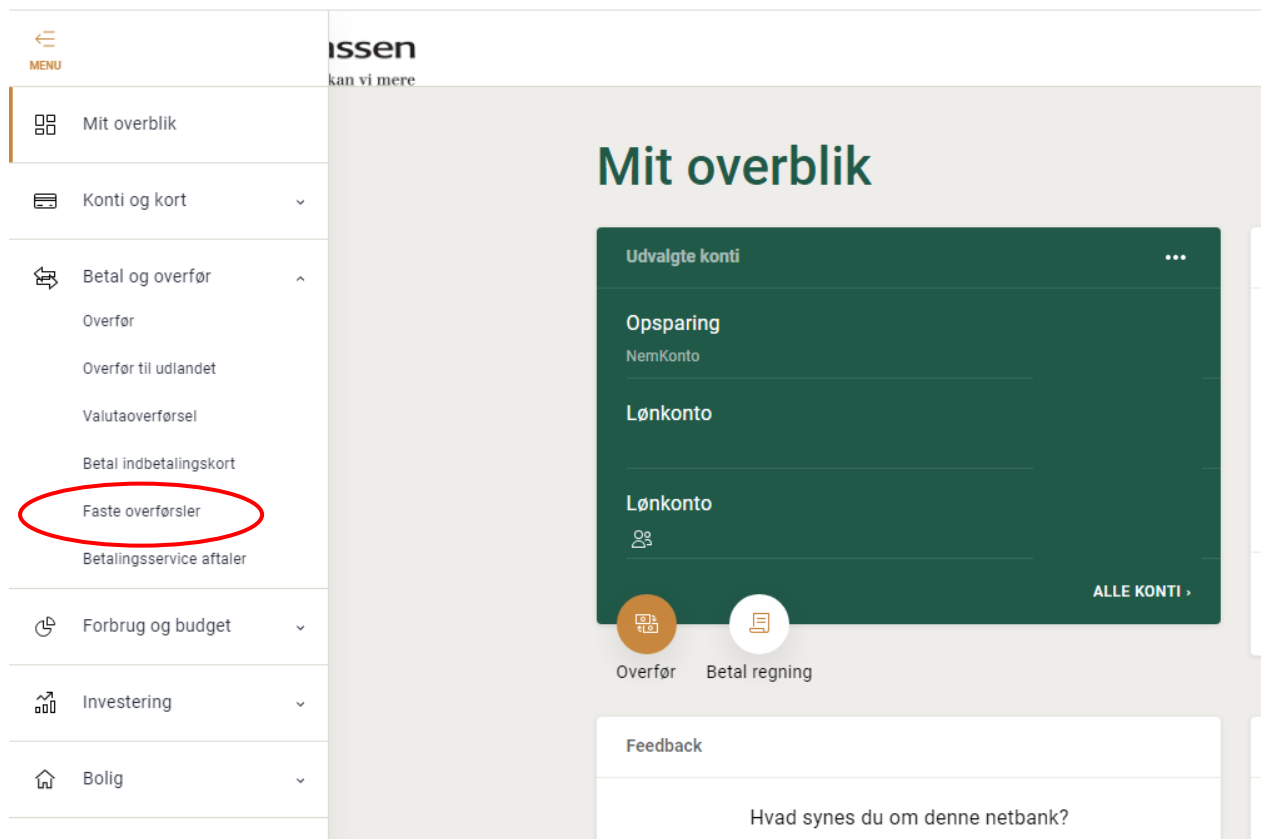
MENU

ssen
kan vi mere

Mit overblik

Konti og kort

Betal og overfør

Overfør

Overfør til udlandet

Valutaoverførsel

Betal indbetalingskort

Faste overførsler

Betalingsservice aftaler

Forbrug og budget

Investering

Bolig

Mit overblik

Udvalgte konti

Opsparing
NemKonto

Lønkonto

Lønkonto

ALLE KONTI ›

Overfør

Betal regning

Feedback

Hvad synes du om denne netbank?